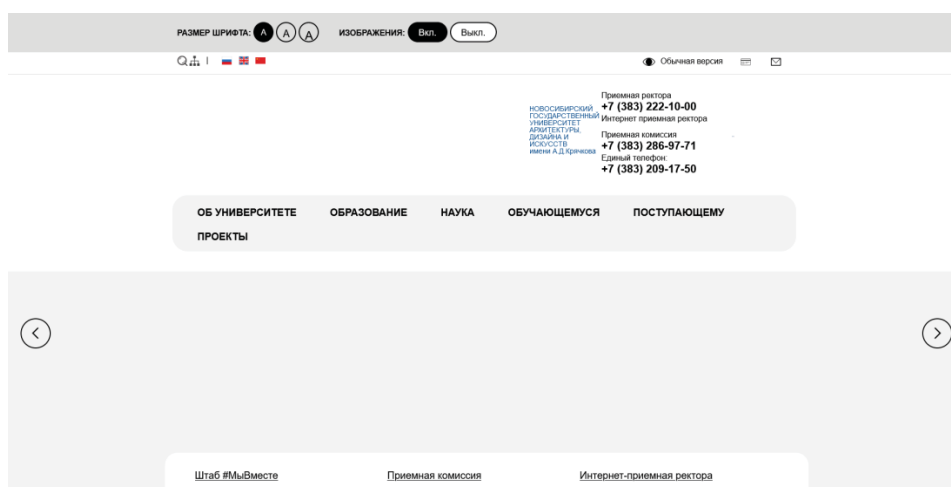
РАЗМЕР ШРИФТА: А А А ИЗОБРАЖЕНИЯ: Вкл. Выкл.

Обычная версия

НОВОСИБИРСКИЙ ГОСУДАРСТВЕННЫЙ УНИВЕРСИТЕТ АРХИТЕКТУРЫ, ДИЗАЙНА И ИСКУССТВ имени А.Д.Крячкова

Приемная ректора
+7 (383) 222-10-00
Интернет приемная ректора
Приемная комиссия
+7 (383) 286-97-71
Единый телефон:
+7 (383) 209-17-50

ОБ УНИВЕРСИТЕТЕ ОБРАЗОВАНИЕ НАУКА ОБУЧАЮЩЕМУСЯ ПОСТУПАЮЩЕМУ ПРОЕКТЫ

Штаб #МыВместе Приемная комиссия Интернет-приемная ректора